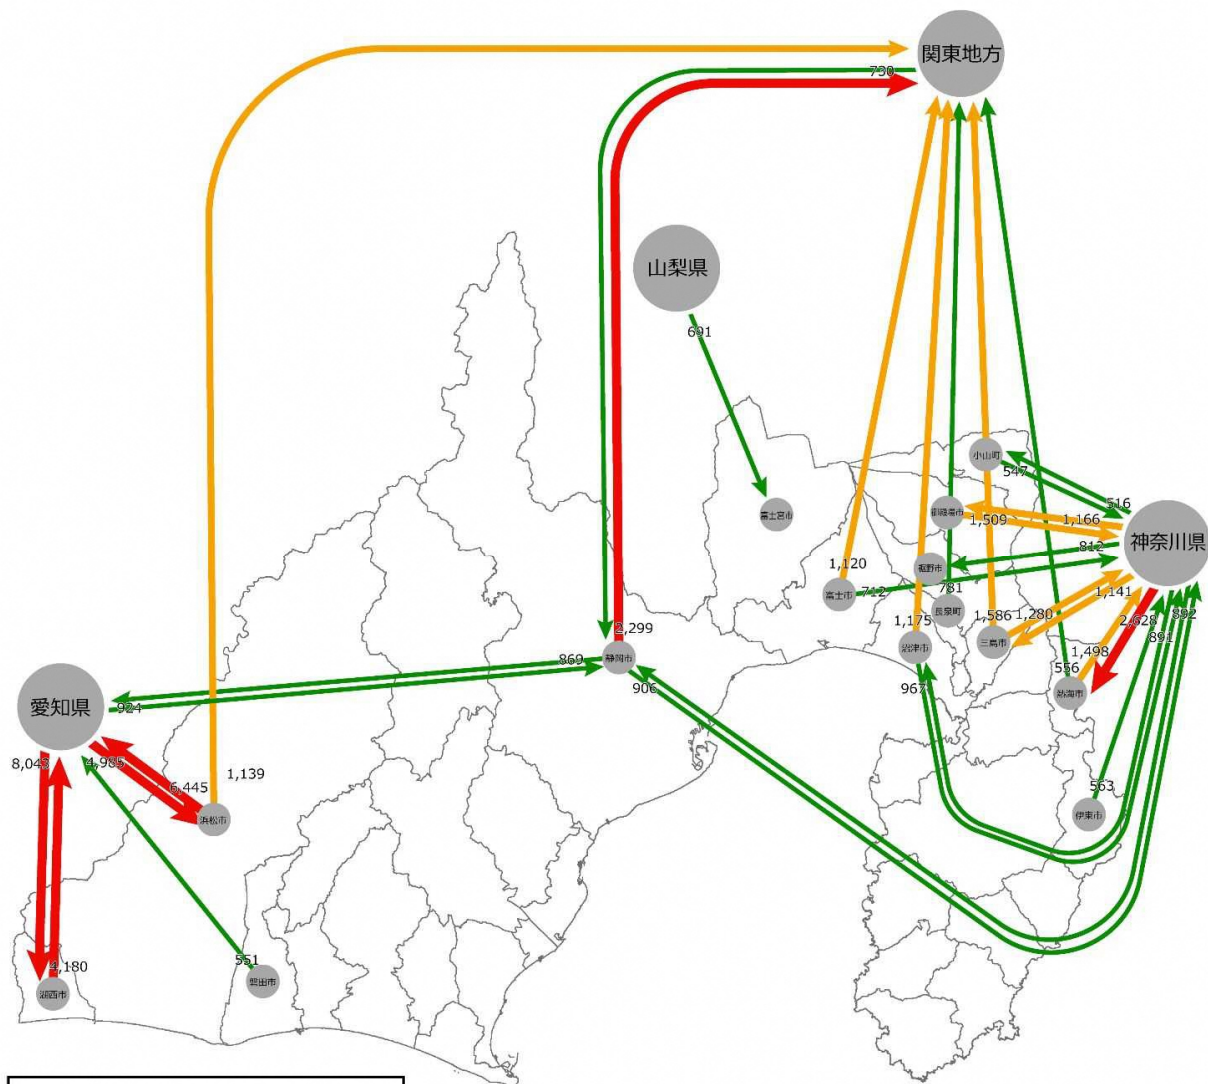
関東地方

730

山梨県

691

富士宮市

小山町

547

516

御殿場市

1,509

1,166

神奈川県

812

1,120

裾野市

富士市

712

781

1,141

長泉町

2,628

892

2,299

1,175

1,586

1,280

891

沼津市

三島市

1,498

869

静岡市

556

熱海市

906

967

愛知県

924

8,043

4,985

6,445

1,139

563

伊東市

浜松市

4,180

551

湖西市

磐田市